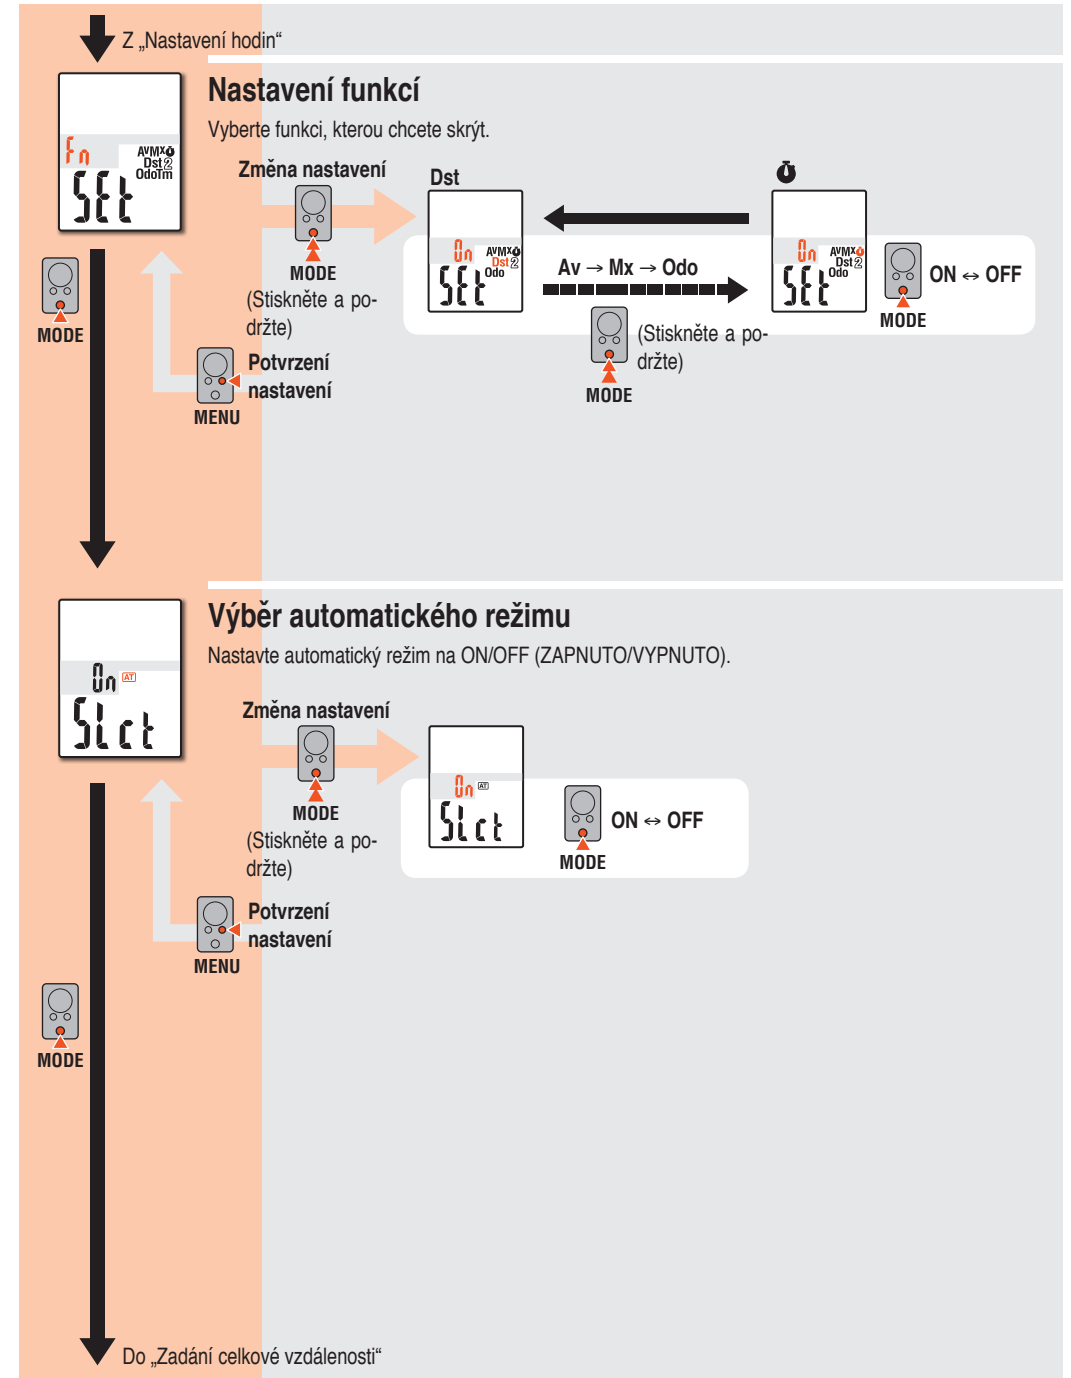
Z „Nastavení hodin“

Nastavení funkcí

Vyberte funkci, kterou chcete skrýt.

Fn AVMX Dst2 OdoTm SEt

MODE

Změna nastavení

MODE (Stiskněte a podržte)

Potvrzení nastavení

MENU

Dst

On AVMX Dst2 Odo SEt

Av → Mx → Odo

MODE (Stiskněte a podržte)

On AVMX Dst2 Odo SEt

ON ↔ OFF

MODE

Výběr automatického režimu

Nastavte automatický režim na ON/OFF (ZAPNUTO/VYPNUTO).

On AT SLct

Změna nastavení

MODE (Stiskněte a podržte)

Potvrzení nastavení

MENU

On AT SLct

ON ↔ OFF

MODE

MODE

Do „Zadání celkové vzdálenosti“